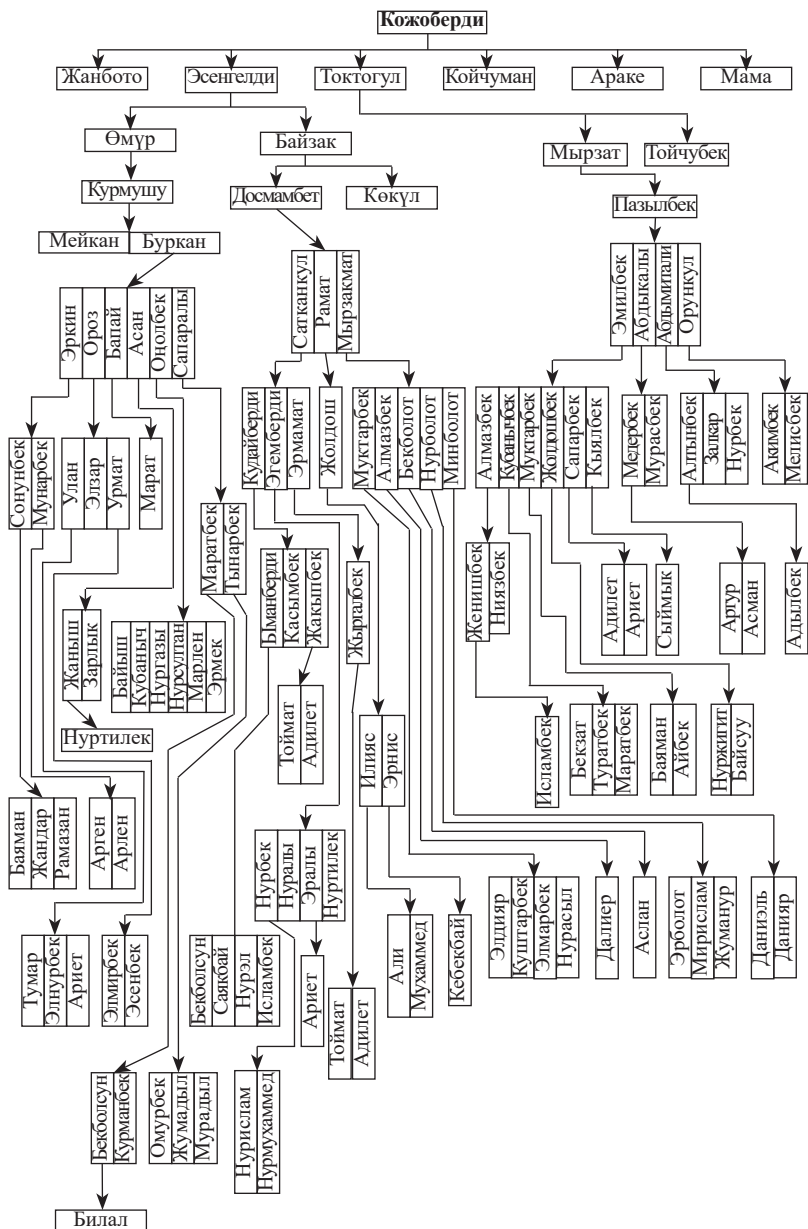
Кожоберди

Жанбото
Эсенгелди
Токтогул
Койчуман
Араке
Мама

Өмүр
Байзак
Мырзат
Тойчубек

Курмушу
Досмамбет
Көкүл
Пазылбек

Мейкан
Буркан

Эркин
Ороз
Батай
Асан
Оңолбек
Сапаралы

Сатканкул
Рамат
Мырзакмат

Эмилбек
Абдыкалы
Абдымитали
Орункул

Сонунбек
Мунарбек
Улан
Элзар
Урмат
Марат
Маратбек
Тынарбек

Кудайберди
Эгемберди
Эрмамат
Жолдош
Муктарбек
Алмазбек
Бекболот
Нурболот
Минболот

Алмазбек
Кубанычбек
Муктарбек
Жолдошбек
Сапарбек
Кыялбек
Медербек
Мурасбек
Алтынбек
Залкар
Нурбек
Акимбек
Мелисбек

Жаныш
Зарлык
Байыш
Кубаныч
Нургазы
Нурсултан
Марлен
Эрмек

Ыманберди
Касымбек
Жакыпбек

Жыргалбек

Женишбек
Ниязбек

Адилет
Ариет
Сыймык

Аргур
Асман

Адылбек

Нуртилек

Тоймат
Адилет

Илияс
Эрнис

Исламбек
Бекзат
Туратбек
Маратбек
Бayман
Айбек
Нуржигит
Байсуу

Баяман
Жандар
Рамазан
Арген
Арлен

Нурбек
Нуралы
Эралы
Нуртилек

Элдияр
Куштарбек
Элмарбек
Нурасыл
Далиер
Аслан
Эрболот
Мирислам
Жуманур
Даниэль
Данияр

Тумар
Элнурбек
Ариет
Элмирбек
Эсенбек

Бекболсун
Саякбай
Нурэл
Исламбек

Ариет

Али
Мухаммед
Кебекбай

Тоймат
Адилет

Бекболсун
Курманбек
Омурбек
Жумадыл
Мурадыл
Нурислам
Нурмухаммед

Билал